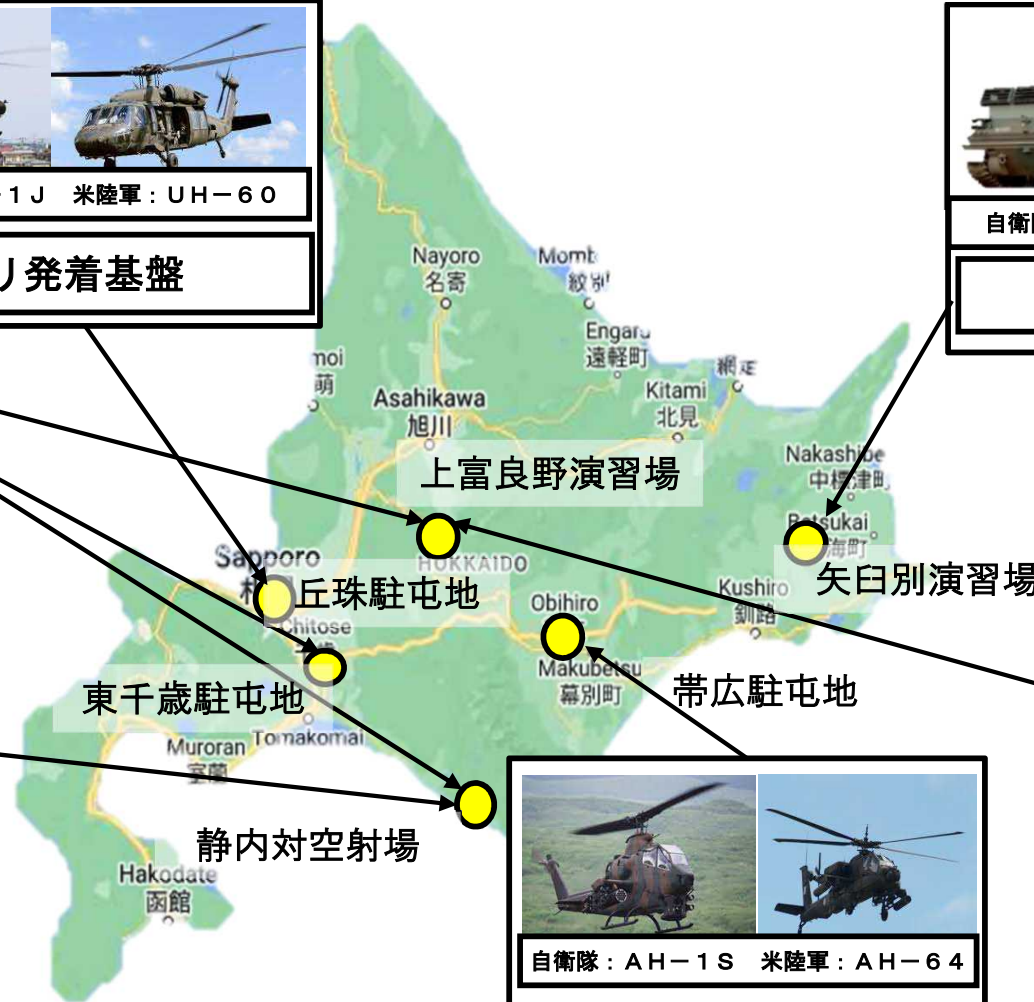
１Ｊ　米陸軍：ＵＨ－６０

リ発着基盤

自衛

Nayoro
名寄

Mombetsu
紋別

Engaru
遠軽町

網走

moi
萌

Asahikawa
旭川

Kitami
北見

Nakashibetsu
中標津町

上富良野演習場

Betsukai
別海町

HOKKAIDO

Sapporo
札幌

丘珠駐屯地

矢臼別演習場

Kushiro
釧路

Obihiro

Chitose

Makubetsu
幕別町

帯広駐屯地

東千歳駐屯地

Muroran
室蘭

Tomakomai

静内対空射場

Hakodate
函館

自衛隊：ＡＨ－１Ｓ　米陸軍：ＡＨ－６４